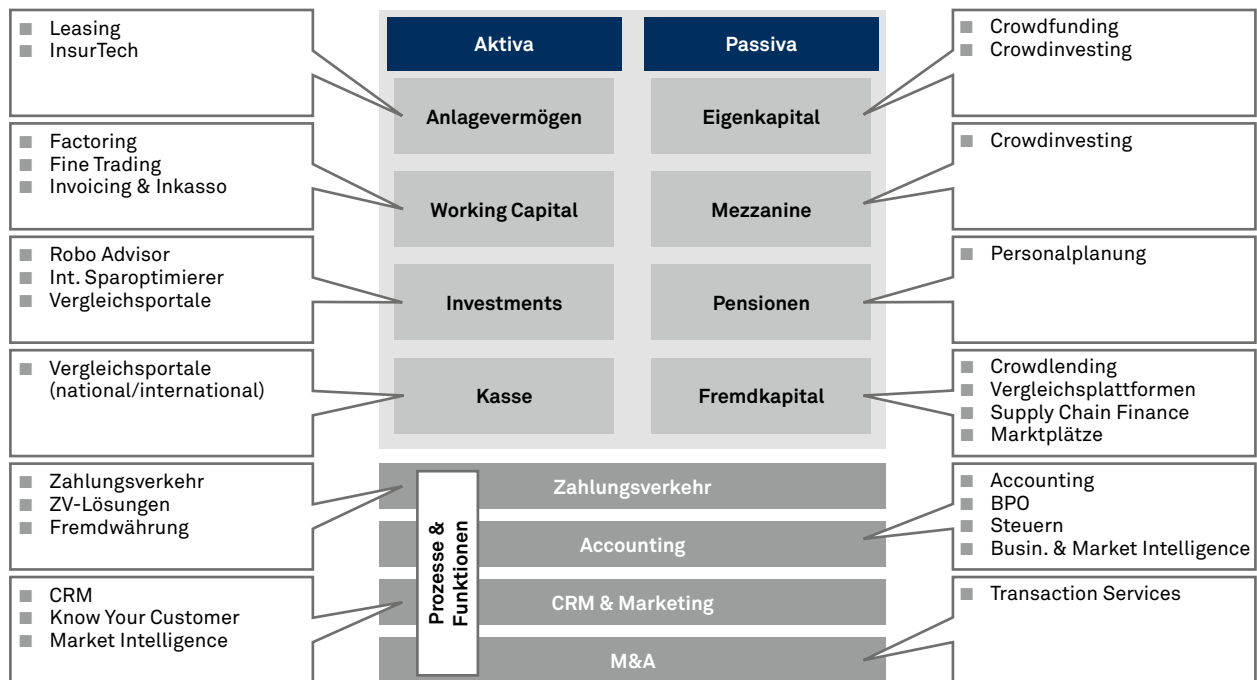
Leasing
InsurTech

Aktiva

Passiva

Crowdfunding
Crowdinvesting

Anlagevermögen

Eigenkapital

Factoring
Fine Trading
Invoicing & Inkasso

Crowdinvesting

Working Capital

Mezzanine

Robo Advisor
Int. Sparoptimierer
Vergleichsportale

Personalplanung

Investments

Pensionen

Vergleichsportale (national/international)

Crowdlending
Vergleichsplattformen
Supply Chain Finance
Marktplätze

Kasse

Fremdkapital

Zahlungsverkehr
ZV-Lösungen
Fremdwährung

Prozesse & Funktionen

Zahlungsverkehr

Accounting
BPO
Steuern
Busin. & Market Intelligence

Accounting

CRM
Know Your Customer
Market Intelligence

CRM & Marketing

Transaction Services

M&A